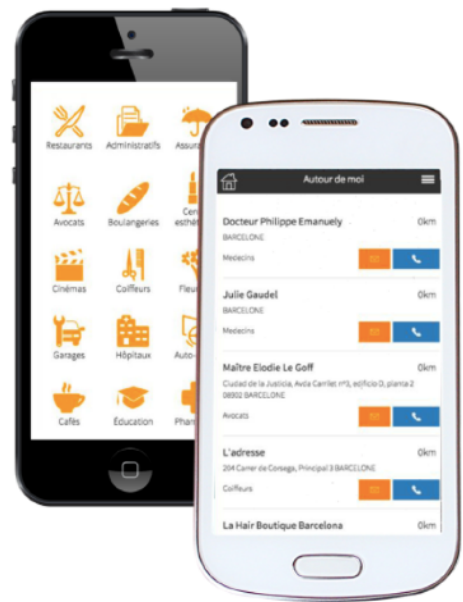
Restaurants
Administratifs
Assura
Avocats
Boulangeries
Cen esthé
Cinémas
Coiffeurs
Fleu
Garages
Hôpitaux
Auto-
Cafés
Éducation
Phar

Autour de moi

Docteur Philippe Emanuely
0km
BARCELONE
Medecins

Julie Gaudel
0km
BARCELONE
Medecins

Maitre Elodie Le Goff
0km
Ciudad de la Justicia, Avda Carrilet nº3, edificio D, planta 2 08902 BARCELONE
Avocats

L'adresse
0km
204 Carrer de Corsega, Principal 3 BARCELONE
Coiffeurs

La Hair Boutique Barcelona
0km